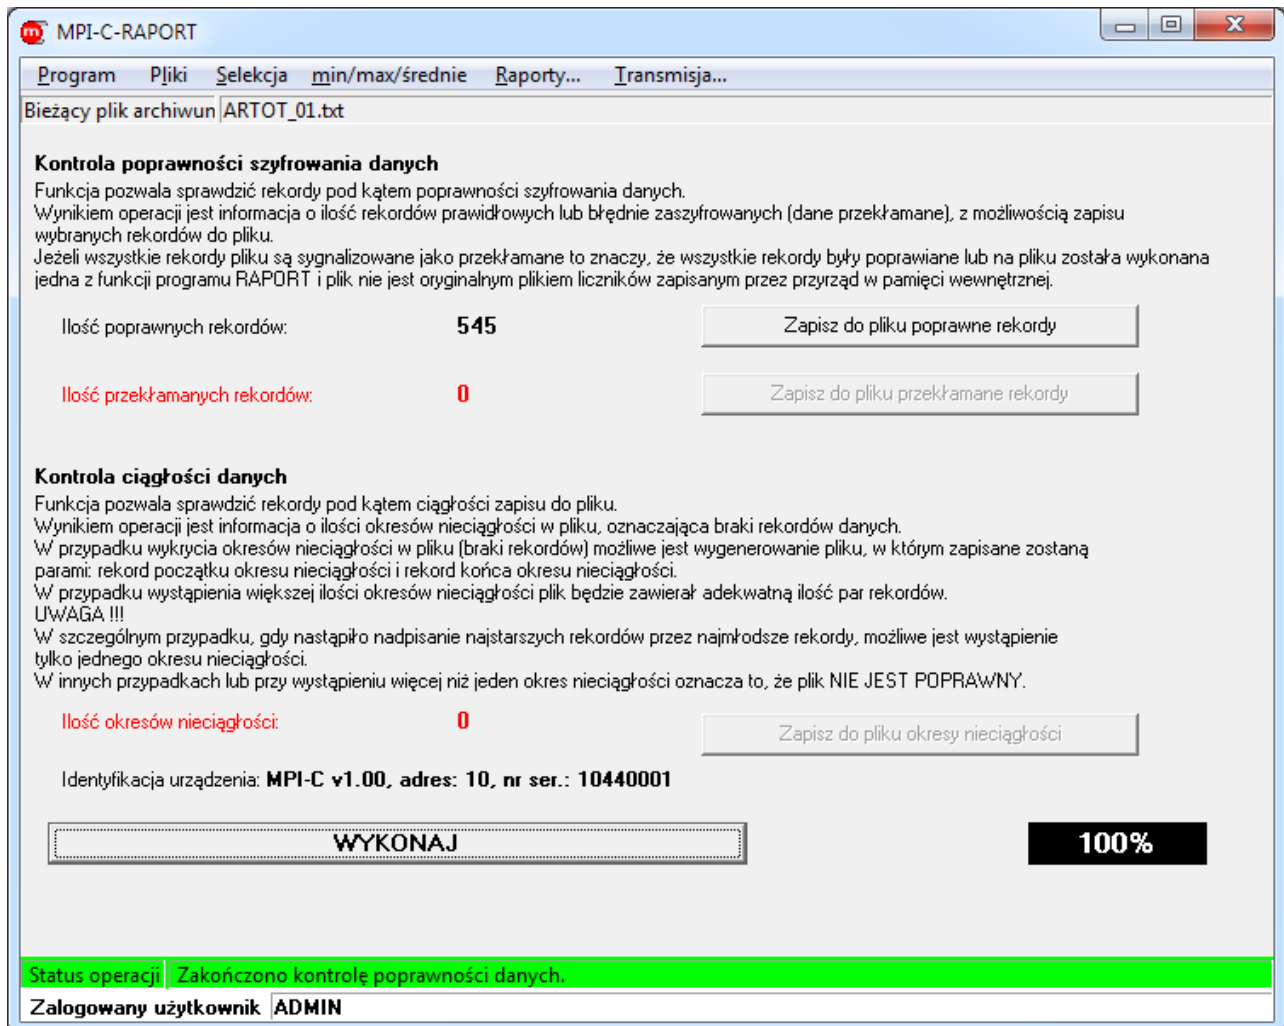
MPI-C-RAPORT

Program Pliki Selekcja min/max/średnie Raporty... Transmisja...

Bieżący plik archiwun ARTOT_01.txt

Kontrola poprawności szyfrowania danych
Funkcja pozwala sprawdzić rekordy pod kątem poprawności szyfrowania danych.
Wynikiem operacji jest informacja o ilość rekordów prawidłowych lub błędnie zaszyfrowanych (dane przekłamane), z możliwością zapisu wybranych rekordów do pliku.
Jeżeli wszystkie rekordy pliku są sygnalizowane jako przekłamane to znaczy, że wszystkie rekordy były poprawiane lub na pliku została wykonana jedna z funkcji programu RAPORT i plik nie jest oryginalnym plikiem liczników zapisanym przez przyrząd w pamięci wewnętrznej.

Ilość poprawnych rekordów: 545 Zapisz do pliku poprawne rekordy

Ilość przekłamanych rekordów: 0 Zapisz do pliku przekłamane rekordy

Kontrola ciągłości danych
Funkcja pozwala sprawdzić rekordy pod kątem ciągłości zapisu do pliku.
Wynikiem operacji jest informacja o ilości okresów nieciągłości w pliku, oznaczająca braki rekordów danych.
W przypadku wykrycia okresów nieciągłości w pliku (braki rekordów) możliwe jest wygenerowanie pliku, w którym zapisane zostaną parami: rekord początku okresu nieciągłości i rekord końca okresu nieciągłości.
W przypadku wystąpienia większej ilości okresów nieciągłości plik będzie zawierał adekwatną ilość par rekordów.
UWAGA !!!
W szczególnym przypadku, gdy nastąpiło nadpisanie najstarszych rekordów przez najmłodsze rekordy, możliwe jest wystąpienie tylko jednego okresu nieciągłości.
W innych przypadkach lub przy wystąpieniu więcej niż jeden okres nieciągłości oznacza to, że plik NIE JEST POPRAWNY.

Ilość okresów nieciągłości: 0 Zapisz do pliku okresy nieciągłości

Identyfikacja urządzenia: MPI-C v1.00, adres: 10, nr ser.: 10440001

WYKONAJ 100%

Status operacji Zakończono kontrolę poprawności danych.
Zalogowany użytkownik ADMIN